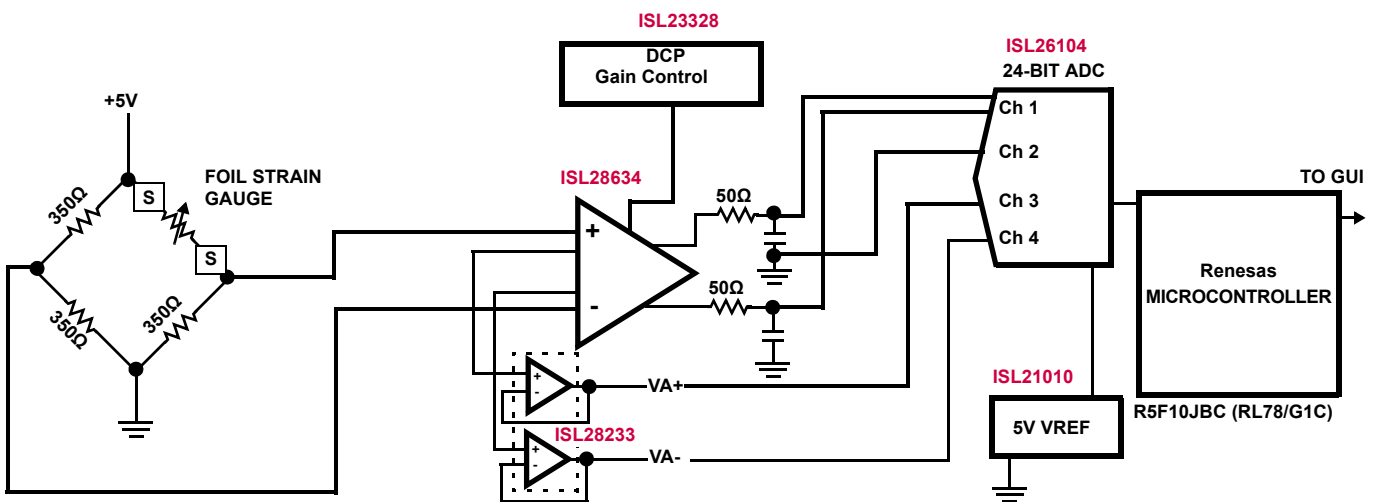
ISL23328
DCP
Gain Control

ISL26104
24-BIT ADC

+5V

FOIL STRAIN GAUGE

350Ω
S
S
350Ω
350Ω

ISL28634
+
-

50Ω
50Ω

Ch 1
Ch 2
Ch 3
Ch 4

TO GUI

Renesas
MICROCONTROLLER

+
-
VA+

ISL28233
+
-
VA-

ISL21010
5V VREF

R5F10JBC (RL78/G1C)